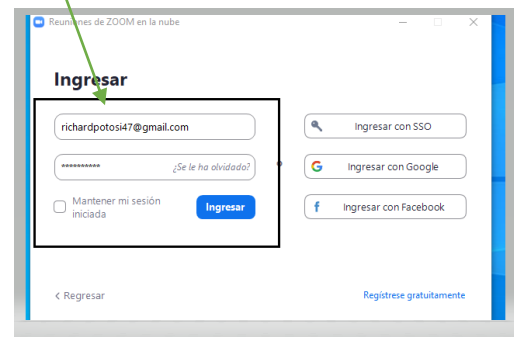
Reuniones de ZOOM en la nube

Ingresar

richardpotosi47@gmail.com

**********

¿Se le ha olvidado?

Mantener mi sesión iniciada

Ingresar

Ingresar con SSO

Ingresar con Google

Ingresar con Facebook

< Regresar

Regístrese gratuitamente